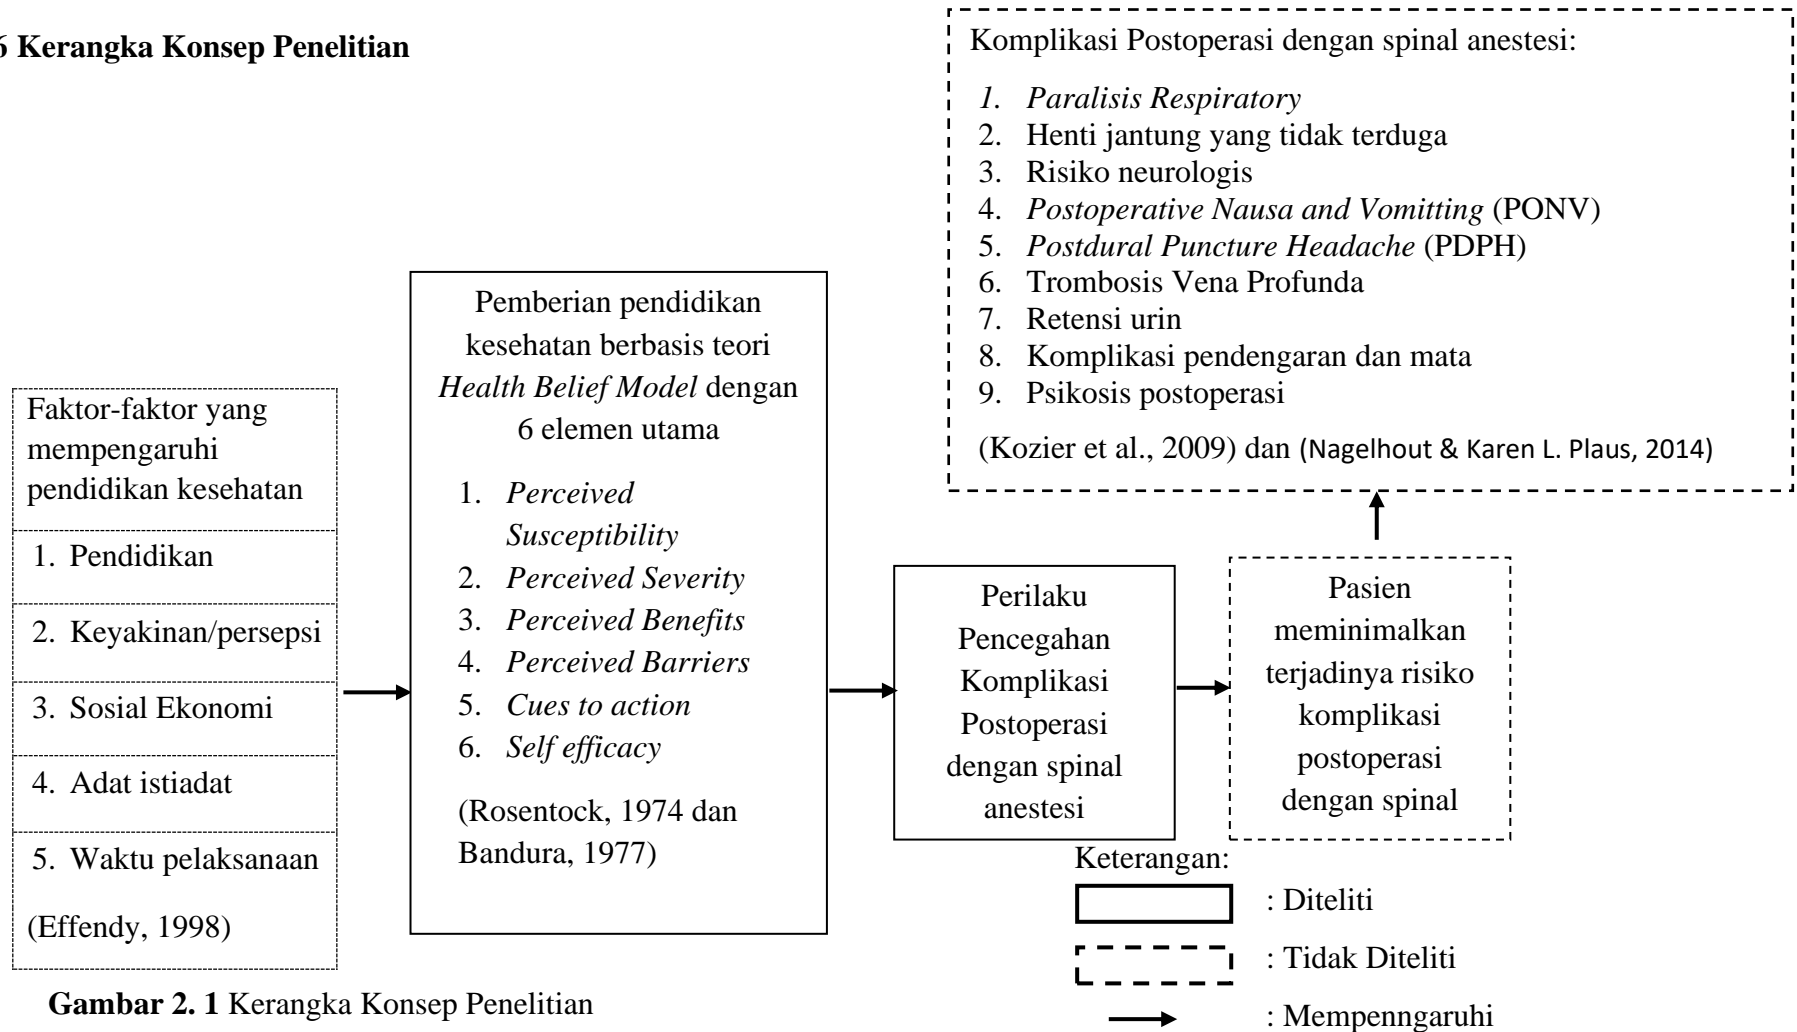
6 Kerangka Konsep Penelitian

Komplikasi Postoperasi dengan spinal anestesi:

1. *Paralisis Respiratory*
2. Henti jantung yang tidak terduga
3. Risiko neurologis
4. *Postoperative Nausa and Vomitting* (PONV)
5. *Postdural Puncture Headache* (PDPH)
6. Trombosis Vena Profunda
7. Retensi urin
8. Komplikasi pendengaran dan mata
9. Psikosis postoperasi

(Kozier et al., 2009) dan (Nagelhout & Karen L. Plaus, 2014)

Faktor-faktor yang mempengaruhi pendidikan kesehatan

1. Pendidikan
2. Keyakinan/persepsi
3. Sosial Ekonomi
4. Adat istiadat
5. Waktu pelaksanaan

(Effendy, 1998)

Pemberian pendidikan kesehatan berbasis teori *Health Belief Model* dengan 6 elemen utama

1. *Perceived Susceptibility*
2. *Perceived Severity*
3. *Perceived Benefits*
4. *Perceived Barriers*
5. *Cues to action*
6. *Self efficacy*

(Rosentock, 1974 dan Bandura, 1977)

Perilaku Pencegahan Komplikasi Postoperasi dengan spinal anestesi

Pasien meminimalkan terjadinya risiko komplikasi postoperasi dengan spinal

Keterangan:
: Diteliti
: Tidak Diteliti
: Mempenngaruhi

**Gambar 2. 1** Kerangka Konsep Penelitian